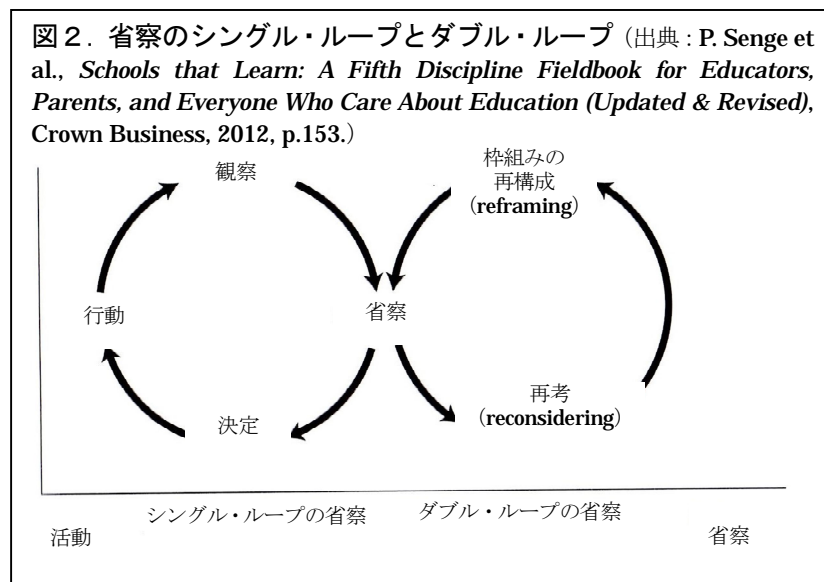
図２．省察のシングル・ループとダブル・ループ（出典：P. Senge et al., *Schools that Learn: A Fifth Discipline Fieldbook for Educators, Parents, and Everyone Who Care About Education (Updated & Revised)*, Crown Business, 2012, p.153.）

観察

枠組みの再構成（reframing）

行動

省察

再考（reconsidering）

決定

シングル・ループの省察

ダブル・ループの省察

活動

省察